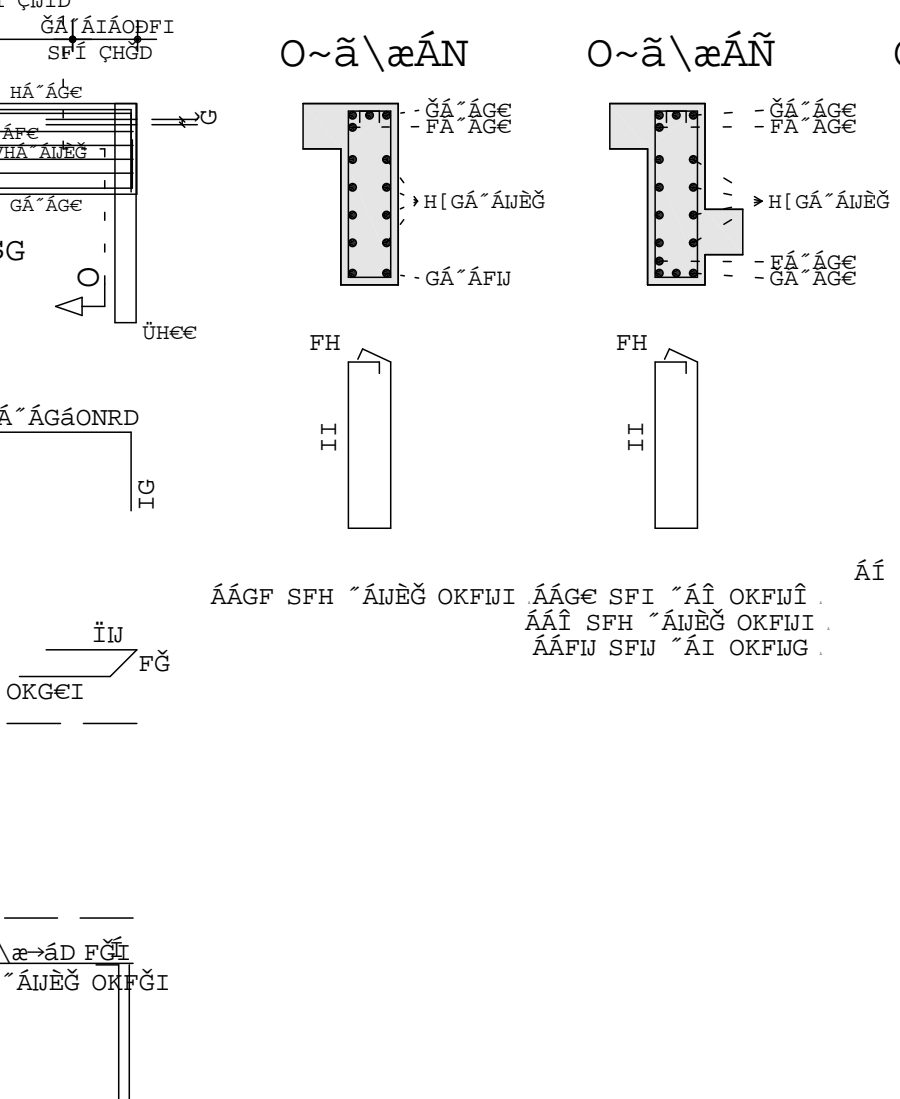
ÇĲĪD
ĞÁ[ÁIÁOÞFI
SFÍ ÇHGD
HÁ˝ÁG€
ÁF€
VHÁ˝ÁĲĚĞ
GÁ˝ÁG€
ÕG
O
ÜH€€
Á˝ÁGáONRD
IG

O~ã\æÁN
ĞÁ˝ÁG€
FÁ˝ÁG€
H[GÁ˝ÁĲĚĞ
GÁ˝ÁFĲ
FH
II

O~ã\æÁÑ
ĞÁ˝ÁG€
FÁ˝ÁG€
H[GÁ˝ÁĲĚĞ
FÁ˝ÁG€
GÁ˝ÁG€
FH
II

ÁÍ
ÁÁGF SFH ˝ÁĲĚĞ OKFĲI ÁÁG€ SFI ˝ÁÎ OKFĲÎ
ÁÁÎ SFH ˝ÁĲĚĞ OKFĲI
ÁÁFĲ SFĲ ˝ÁI OKFĲG

ÏĲ
FĞ
OKG€I

\æ→áD FĞĨI
˝ÁĲĚĞ OKFĞI